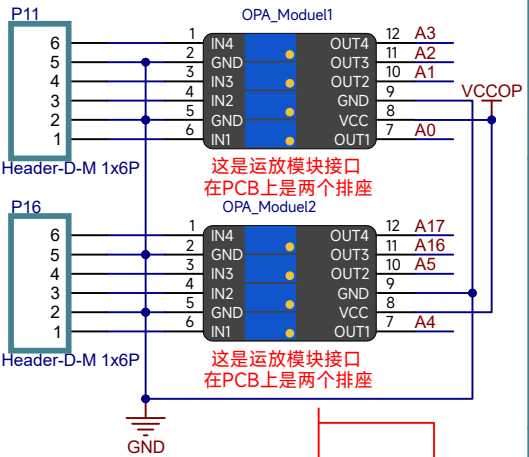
P11
6
5
4
3
2
1
Header-D-M 1x6P

OPA_Moduel1
1 IN4
2 GND
3 IN3
4 IN2
5 GND
6 IN1
OUT4 12 A3
OUT3 11 A2
OUT2 10 A1
GND 9
VCC 8
OUT1 7 A0
VCCOP

这是运放模块接口
在PCB上是两个排座

P16
6
5
4
3
2
1
Header-D-M 1x6P

OPA_Moduel2
1 IN4
2 GND
3 IN3
4 IN2
5 GND
6 IN1
OUT4 12 A17
OUT3 11 A16
OUT2 10 A5
GND 9
VCC 8
OUT1 7 A4

这是运放模块接口
在PCB上是两个排座

GND